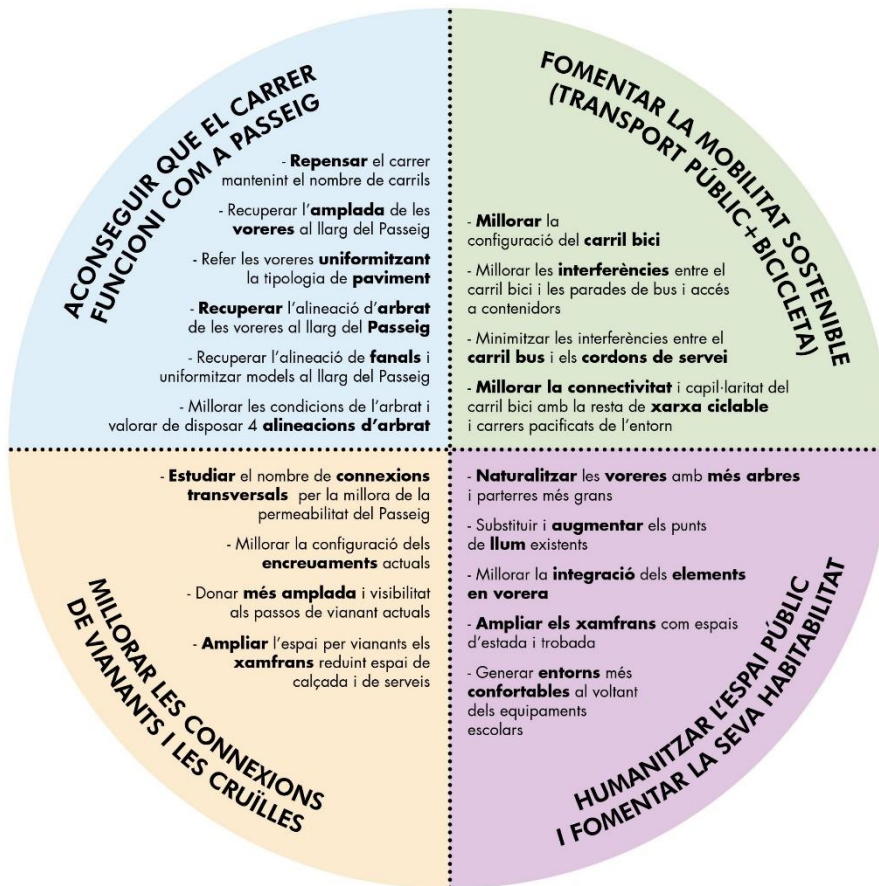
ACONSEGUIR QUE EL CARRER FUNCIONI COM A PASSEIG

- Repensar el carrer mantenint el nombre de carrils

- Recuperar l'amplada de les voreres al llarg del Passeig

- Refer les voreres uniformitzant la tipologia de paviment

- Recuperar l'alineació d'arbrat de les voreres al llarg del Passeig

- Recuperar l'alineació de fanals i uniformitzar models al llarg del Passeig

- Millorar les condicions de l'arbrat i valorar de disposar 4 alineacions d'arbrat

FOMENTAR LA MOBILITAT SOSTENIBLE (TRANSPORT PÚBLIC+BICICLETA)

- Millorar la configuració del carril bici

- Millorar les interferències entre el carril bici i les parades de bus i accés a contenidors

- Minimitzar les interferències entre el carril bus i els cordons de servei

- Millorar la connectivitat i capil·laritat del carril bici amb la resta de xarxa ciclable i carrers pacificats de l'entorn

- Estudiar el nombre de connexions transversals per la millora de la permeabilitat del Passeig

- Millorar la configuració dels encreuaments actuals

- Donar més amplada i visibilitat als passos de vianant actuals

- Ampliar l'espai per vianants els xamfrans reduint espai de calçada i de serveis

MILLORAR LES CONNEXIONS DE VIANANTS I LES CRUÏLLES

- Naturalitzar les voreres amb més arbres i parterres més grans

- Substituir i augmentar els punts de llum existents

- Millorar la integració dels elements en vorera

- Ampliar els xamfrans com espais d'estada i trobada

- Generar entorns més confortables al voltant dels equipaments escolars

HUMANITZAR L'ESPAI PÚBLIC I FOMENTAR LA SEVA HABITABILITAT